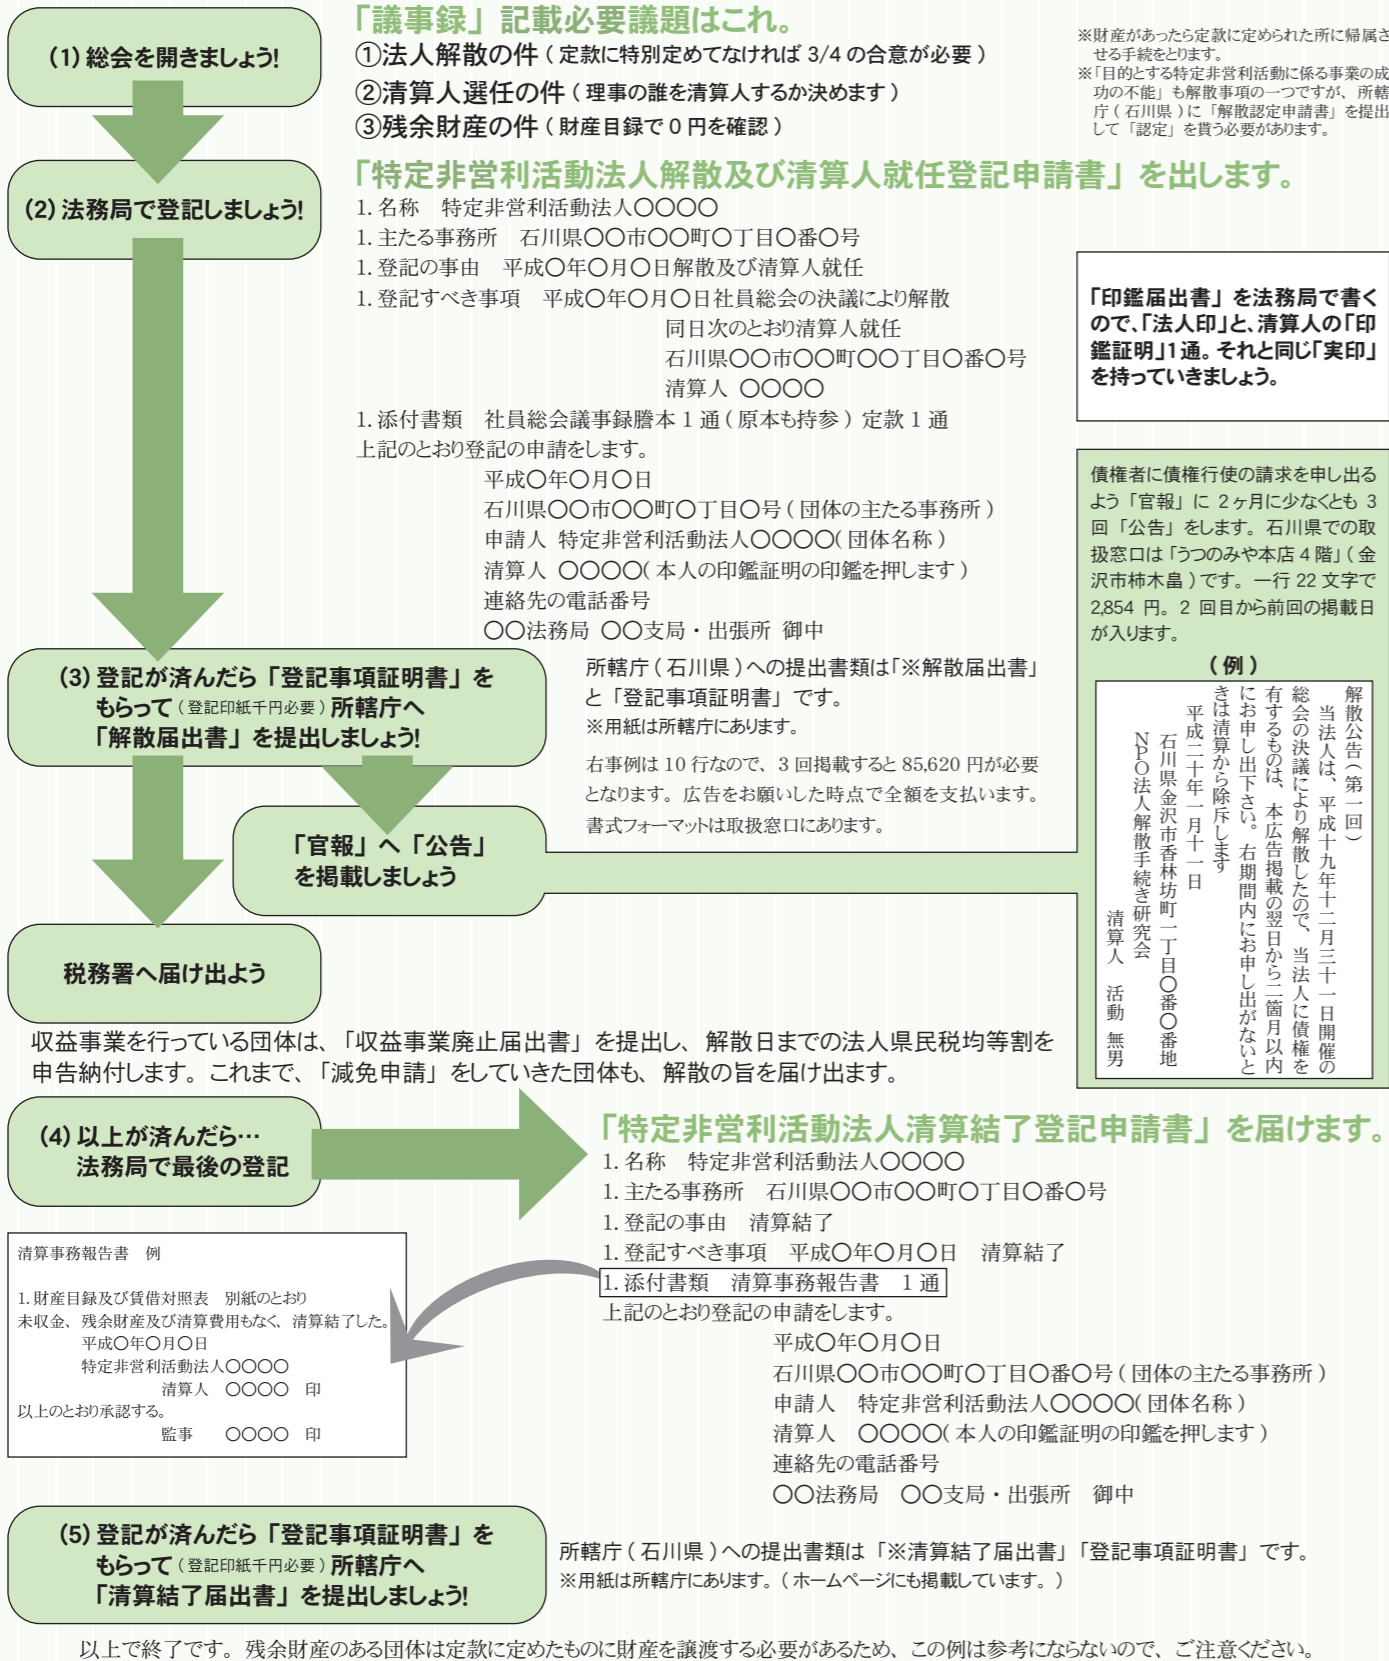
(1) 総会を開きましょう!

「議事録」記載必要議題はこれ。
①法人解散の件 ( 定款に特別定めてなければ 3/4 の合意が必要 )
②清算人選任の件 ( 理事の誰を清算人するか決めます )
③残余財産の件 ( 財産目録で 0 円を確認 )

※財産があったら定款に定められた所に帰属させる手続をとります。
※「目的とする特定非営利活動に係る事業の成功の不能」も解散事項の一つですが、所轄庁 ( 石川県 ) に「解散認定申請書」を提出して「認定」を貰う必要があります。

(2) 法務局で登記しましょう!

「特定非営利活動法人解散及び清算人就任登記申請書」を出します。
1. 名称　特定非営利活動法人〇〇〇〇
1. 主たる事務所　石川県〇〇市〇〇町〇丁目〇番〇号
1. 登記の事由　平成〇年〇月〇日解散及び清算人就任
1. 登記すべき事項　平成〇年〇月〇日社員総会の決議により解散
同日次のとおり清算人就任
石川県〇〇市〇〇町〇〇丁目〇番〇号
清算人 〇〇〇〇
1. 添付書類　社員総会議事録謄本 1 通 ( 原本も持参 ) 定款 1 通
上記のとおり登記の申請をします。
平成〇年〇月〇日
石川県〇〇市〇〇町〇丁目〇号 ( 団体の主たる事務所 )
申請人 特定非営利活動法人〇〇〇〇( 団体名称 )
清算人 〇〇〇〇( 本人の印鑑証明の印鑑を押します )
連絡先の電話番号
〇〇法務局 〇〇支局・出張所 御中

「印鑑届出書」を法務局で書くので、「法人印」と、清算人の「印鑑証明」1通。それと同じ「実印」を持っていきましょう。

債権者に債権行使の請求を申し出るよう「官報」に 2ヶ月に少なくとも 3 回「公告」をします。石川県での取扱窓口は「うつのみや本店 4 階」( 金沢市柿木畠 ) です。一行 22 文字で 2,854 円。2 回目から前回の掲載日が入ります。

( 例 )
解散公告 ( 第一回 )
当法人は、平成十九年十二月三十一日開催の総会の決議により解散したので、当法人に債権を有するものは、本広告掲載の翌日から二箇月以内にお申し出下さい。右期間内にお申し出がないときは清算から除斥します
平成二十年一月十一日
石川県金沢市香林坊町一丁目〇番〇番地
NPO法人解散手続き研究会
清算人　活動　無男

(3) 登記が済んだら「登記事項証明書」をもらって ( 登記印紙千円必要 ) 所轄庁へ「解散届出書」を提出しましょう!

所轄庁 ( 石川県 ) への提出書類は「※解散届出書」と「登記事項証明書」です。
※用紙は所轄庁にあります。

右事例は 10 行なので、3 回掲載すると 85,620 円が必要となります。広告をお願いした時点で全額を支払います。
書式フォーマットは取扱窓口にあります。

「官報」へ「公告」を掲載しましょう

税務署へ届け出よう

収益事業を行っている団体は、「収益事業廃止届出書」を提出し、解散日までの法人県民税均等割を申告納付します。これまで、「減免申請」をしていきた団体も、解散の旨を届け出ます。

(4) 以上が済んだら…
法務局で最後の登記

「特定非営利活動法人清算結了登記申請書」を届けます。
1. 名称　特定非営利活動法人〇〇〇〇
1. 主たる事務所　石川県〇〇市〇〇町〇丁目〇番〇号
1. 登記の事由　清算結了
1. 登記すべき事項　平成〇年〇月〇日　清算結了
1. 添付書類　清算事務報告書　1 通
上記のとおり登記の申請をします。
平成〇年〇月〇日
石川県〇〇市〇〇町〇丁目〇番〇号 ( 団体の主たる事務所 )
申請人　特定非営利活動法人〇〇〇〇( 団体名称 )
清算人　〇〇〇〇( 本人の印鑑証明の印鑑を押します )
連絡先の電話番号
〇〇法務局　〇〇支局・出張所　御中

清算事務報告書　例

1. 財産目録及び賃借対照表　別紙のとおり
未収金、残余財産及び清算費用もなく、清算結了した。
平成〇年〇月〇日
特定非営利活動法人〇〇〇〇
清算人　〇〇〇〇　印
以上のとおり承認する。
監事　〇〇〇〇　印

(5) 登記が済んだら「登記事項証明書」をもらって ( 登記印紙千円必要 ) 所轄庁へ「清算結了届出書」を提出しましょう!

所轄庁 ( 石川県 ) への提出書類は「※清算結了届出書」「登記事項証明書」です。
※用紙は所轄庁にあります。( ホームページにも掲載しています。)

以上で終了です。残余財産のある団体は定款に定めたものに財産を譲渡する必要があるため、この例は参考にならないので、ご注意ください。